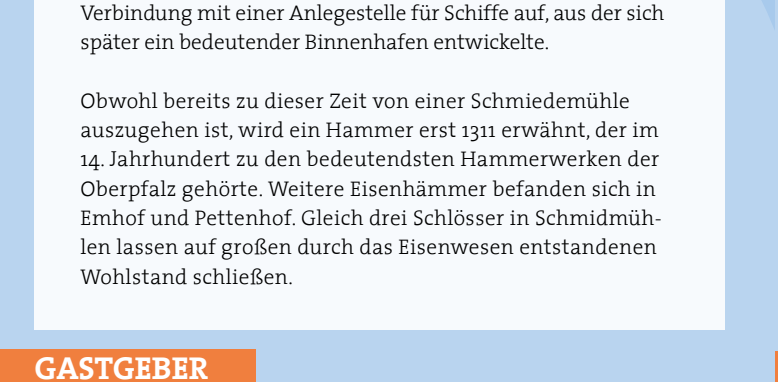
Verbindung mit einer Anlegestelle für Schiffe auf, aus der sich später ein bedeutender Binnenhafen entwickelte.

Obwohl bereits zu dieser Zeit von einer Schmiedemühle auszugehen ist, wird ein Hammer erst 1311 erwähnt, der im 14. Jahrhundert zu den bedeutendsten Hammerwerken der Oberpfalz gehörte. Weitere Eisenhämmer befanden sich in Emhof und Pettenhof. Gleich drei Schlösser in Schmidmühlen lassen auf großen durch das Eisenwesen entstandenen Wohlstand schließen.

GASTGEBER